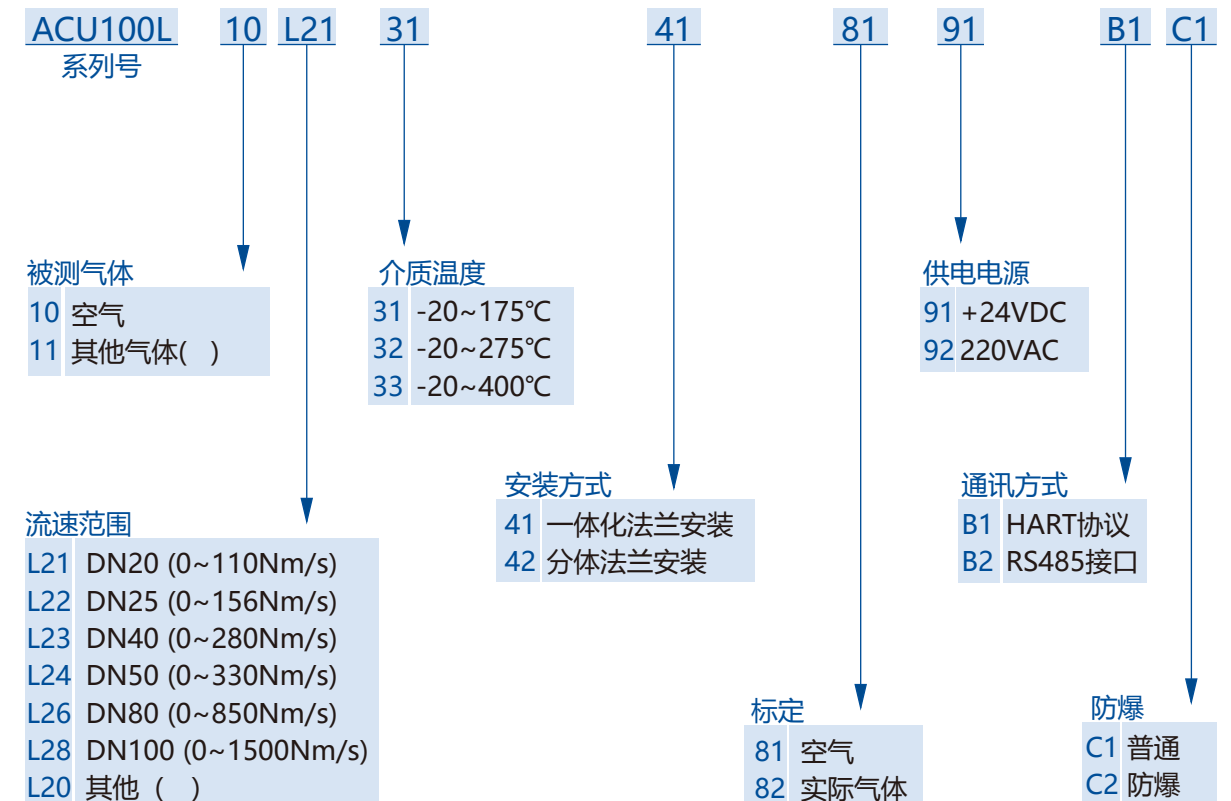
ACU100L 10 L21 31 41 81 91 B1 C1
系列号

被测气体
| 10 | 空气 |
|---|---|
| 11 | 其他气体(　) |

介质温度
| 31 | -20~175℃ |
|---|---|
| 32 | -20~275℃ |
| 33 | -20~400℃ |

供电电源
| 91 | +24VDC |
|---|---|
| 92 | 220VAC |

安装方式
| 41 | 一体化法兰安装 |
|---|---|
| 42 | 分体法兰安装 |

通讯方式
| B1 | HART协议 |
|---|---|
| B2 | RS485接口 |

流速范围
| L21 | DN20 (0~110Nm/s) |
|---|---|
| L22 | DN25 (0~156Nm/s) |
| L23 | DN40 (0~280Nm/s) |
| L24 | DN50 (0~330Nm/s) |
| L26 | DN80 (0~850Nm/s) |
| L28 | DN100 (0~1500Nm/s) |
| L20 | 其他（　） |

标定
| 81 | 空气 |
|---|---|
| 82 | 实际气体 |

防爆
| C1 | 普通 |
|---|---|
| C2 | 防爆 |